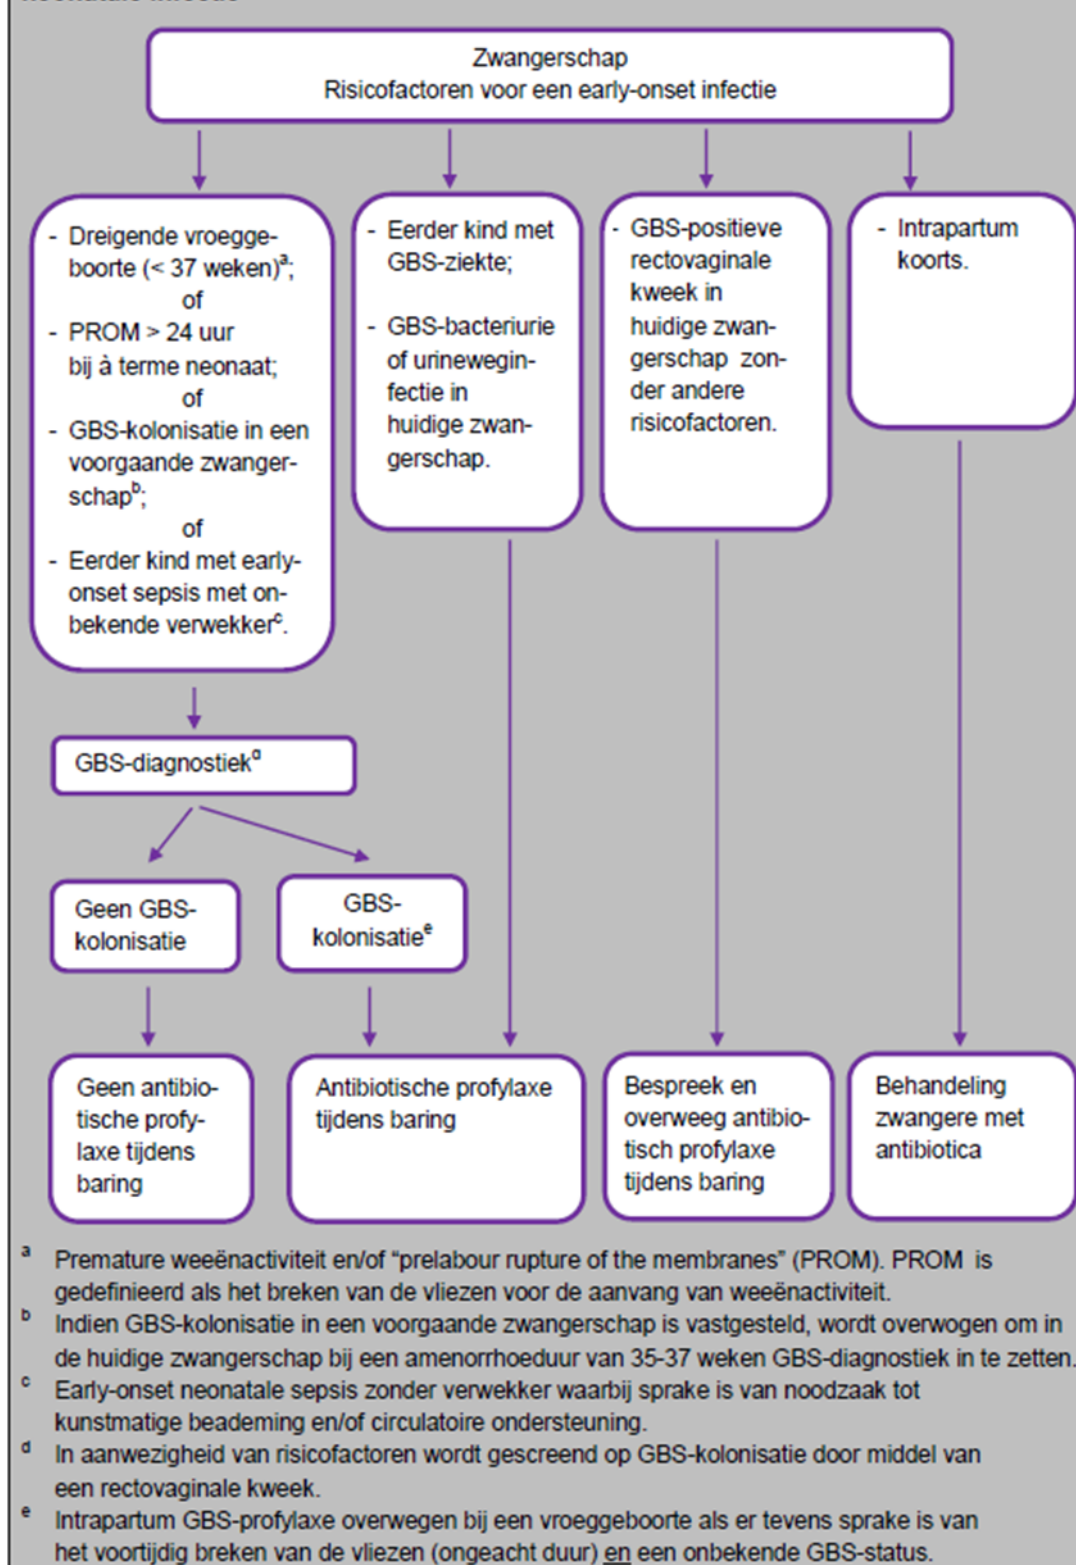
Zwangerschap
Risicofactoren voor een early-onset infectie

- Dreigende vroeggeboorte (< 37 weken)$^a$;
of
- PROM > 24 uur bij à terme neonaat;
of
- GBS-kolonisatie in een voorgaande zwangerschap$^b$;
of
- Eerder kind met early-onset sepsis met onbekende verwekker$^c$.

- Eerder kind met GBS-ziekte;

- GBS-bacteriurie of urineweginfectie in huidige zwangerschap.

- GBS-positieve rectovaginale kweek in huidige zwangerschap zonder andere risicofactoren.

- Intrapartum koorts.

GBS-diagnostiek$^d$

Geen GBS-kolonisatie

GBS-kolonisatie$^e$

Geen antibiotische profylaxe tijdens baring

Antibiotische profylaxe tijdens baring

Bespreek en overweeg antibiotisch profylaxe tijdens baring

Behandeling zwangere met antibiotica

$^a$ Premature weeënactiviteit en/of “prelabour rupture of the membranes” (PROM). PROM is gedefinieerd als het breken van de vliezen voor de aanvang van weeënactiviteit.
$^b$ Indien GBS-kolonisatie in een voorgaande zwangerschap is vastgesteld, wordt overwogen om in de huidige zwangerschap bij een amenorrhoeduur van 35-37 weken GBS-diagnostiek in te zetten.
$^c$ Early-onset neonatale sepsis zonder verwekker waarbij sprake is van noodzaak tot kunstmatige beademing en/of circulatoire ondersteuning.
$^d$ In aanwezigheid van risicofactoren wordt gescreend op GBS-kolonisatie door middel van een rectovaginale kweek.
$^e$ Intrapartum GBS-profylaxe overwegen bij een vroeggeboorte als er tevens sprake is van het voortijdig breken van de vliezen (ongeacht duur) en een onbekende GBS-status.